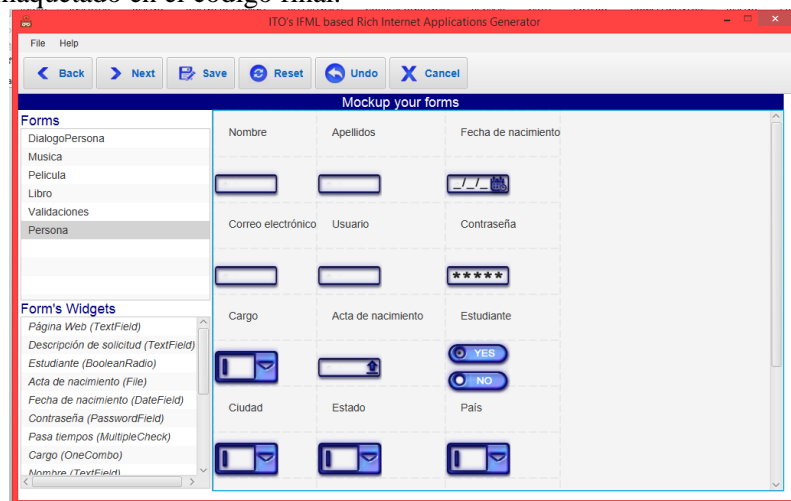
maquetado en el código final.

ITO's IFML based Rich Internet Applications Generator

File Help

Back Next Save Reset Undo Cancel

Mockup your forms

Forms
DialogoPersona
Musica
Pelicula
Libro
Validaciones
Persona

Form's Widgets
Página Web (TextField)
Descripción de solicitud (TextField)
Estudiante (BooleanRadio)
Acta de nacimiento (File)
Fecha de nacimiento (DateField)
Contraseña (PasswordField)
Pasa tiempos (MultipleCheck)
Cargo (OneCombo)
Nombre (TextField)

Nombre
Apellidos
Fecha de nacimiento
_/_/_
Correo electrónico
Usuario
Contraseña
*****
Cargo
Acta de nacimiento
Estudiante
YES
NO
Ciudad
Estado
País